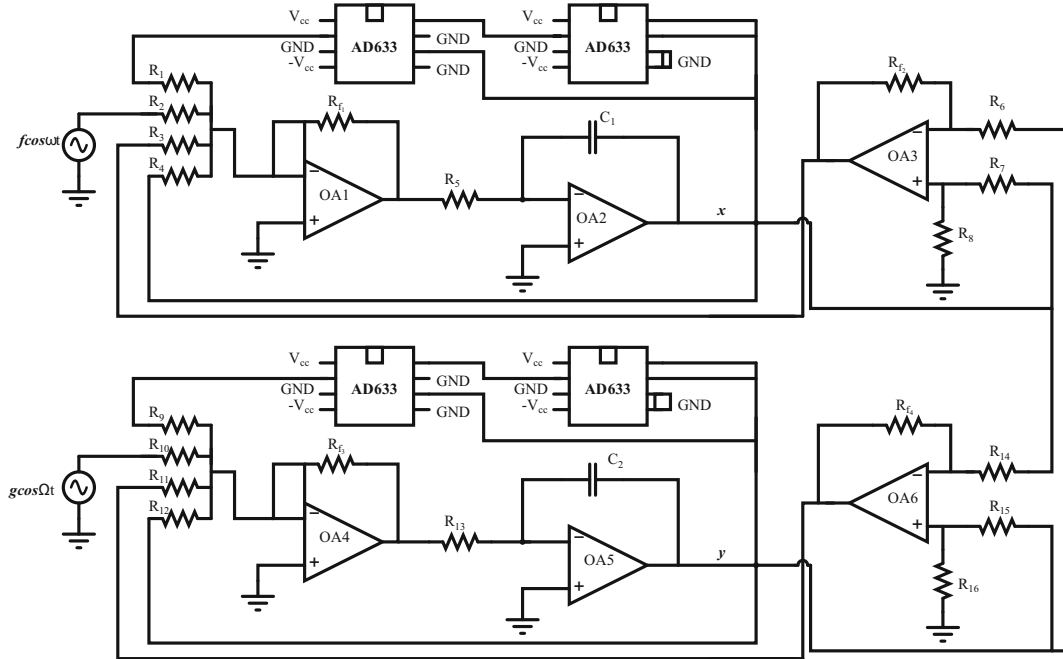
$V_{cc}$
GND
$-V_{cc}$
AD633
GND
GND
$V_{cc}$
GND
$-V_{cc}$
AD633
GND
$R_1$
$R_2$
$R_3$
$R_4$
$f cos\omega t$
$R_{f_1}$
OA1
$R_5$
$C_1$
OA2
$x$
$R_{f_2}$
$R_6$
OA3
$R_7$
$R_8$
$V_{cc}$
GND
$-V_{cc}$
AD633
GND
GND
$V_{cc}$
GND
$-V_{cc}$
AD633
GND
$R_9$
$R_{10}$
$R_{11}$
$R_{12}$
$g cos\Omega t$
$R_{f_3}$
OA4
$R_{13}$
$C_2$
OA5
$y$
$R_{f_4}$
$R_{14}$
OA6
$R_{15}$
$R_{16}$